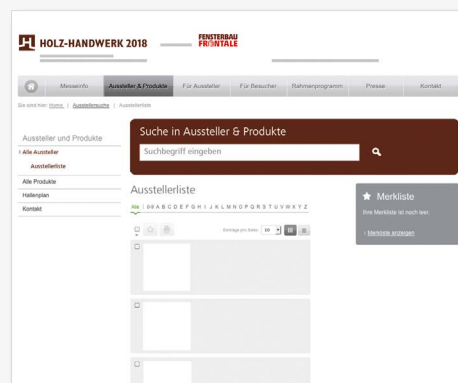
HOLZ-HANDWERK 2018

FENSTERBAU FRONTALE

Messeinfo | Aussteller & Produkte | Für Aussteller | Für Besucher | Rahmenprogramm | Presse | Kontakt

Sie sind hier: Home | Ausstellersuche | Ausstellerliste

Aussteller und Produkte

› Alle Aussteller

Ausstellerliste

Alle Produkte

Hallenplan

Kontakt

Suche in Aussteller & Produkte

Suchbegriff eingeben

Ausstellerliste

Alle | 0-9 A B C D E F G H I J K L M N O P Q R S T U V W X Y Z

Einträge pro Seite: 10

Merkliste

Ihre Merkliste ist noch leer.

› Merkliste anzeigen